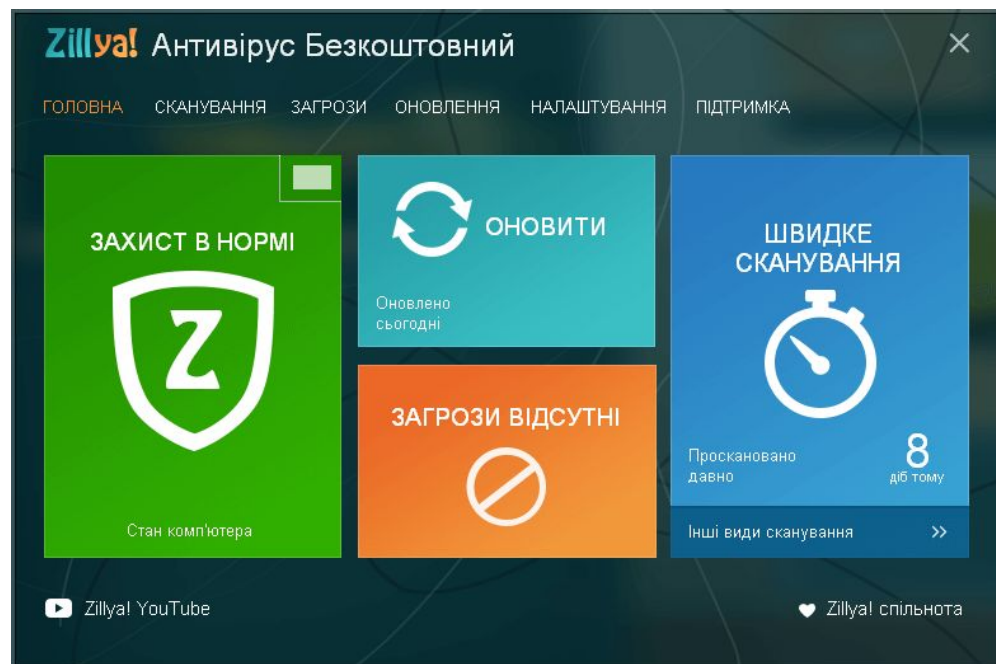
Zillya! Антивірус Безкоштовний

ГОЛОВНА СКАНУВАННЯ ЗАГРОЗИ ОНОВЛЕННЯ НАЛАШТУВАННЯ ПІДТРИМКА

ЗАХИСТ В НОРМІ

Z

Стан комп'ютера

ОНОВИТИ

Оновлено сьогодні

ЗАГРОЗИ ВІДСУТНІ

ШВИДКЕ СКАНУВАННЯ

Проскановано давно

8 діб тому

Інші види сканування »

Zillya! YouTube

Zillya! спільнота